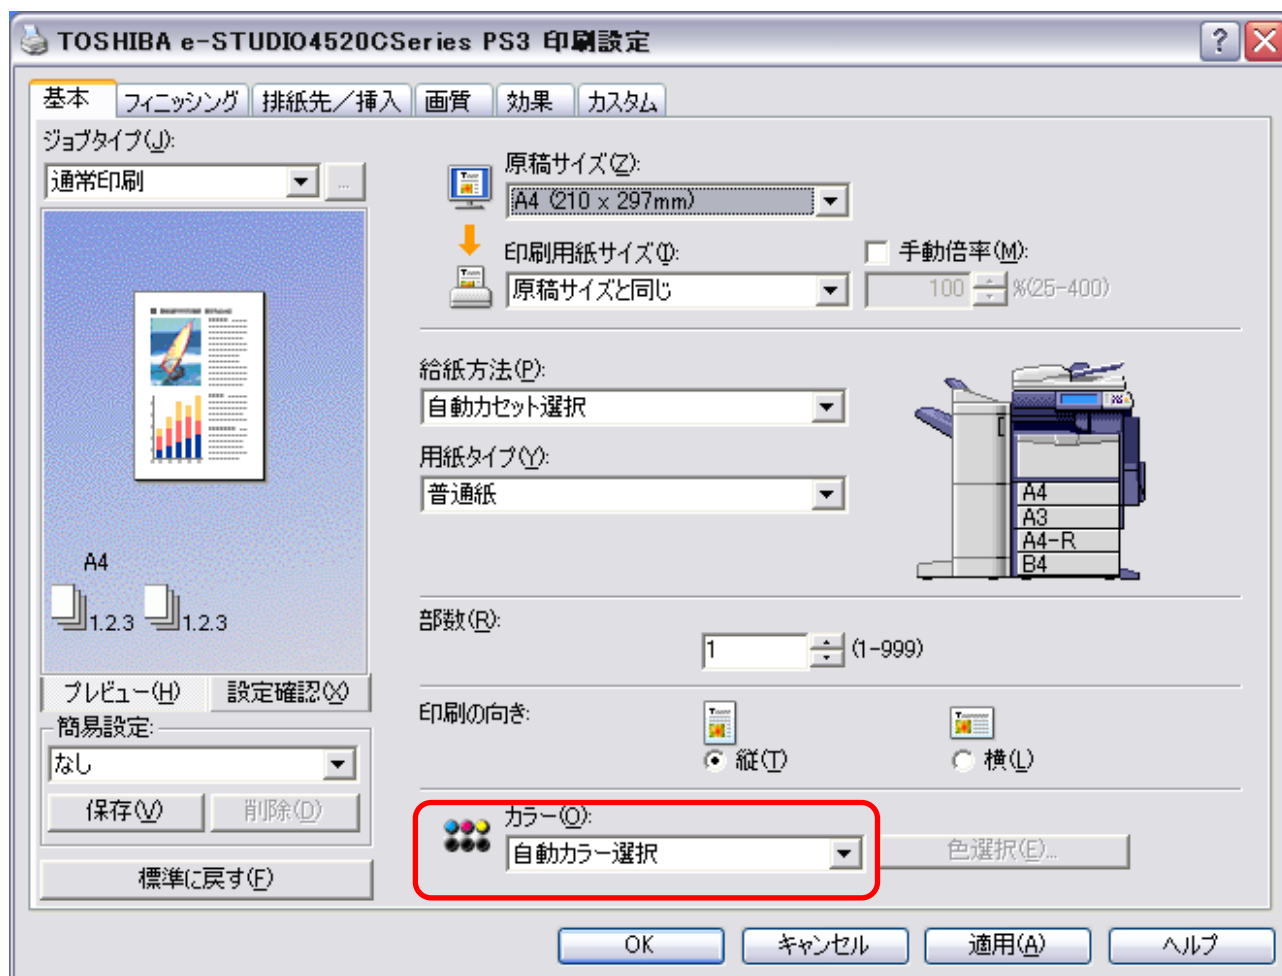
TOSHIBA e-STUDIO4520CSeries PS3 印刷設定

?

基本 フィニッシング 排紙先／挿入 画質 効果 カスタム

ジョブタイプ(J):
通常印刷

A4
1.2.3 1.2.3

プレビュー(H) 設定確認(X)

簡易設定:
なし
保存(V) 削除(D)

標準に戻す(F)

原稿サイズ(Z):
A4 (210 x 297mm)

印刷用紙サイズ(I):
原稿サイズと同じ

手動倍率(M):
100 %(25-400)

給紙方法(P):
自動カセット選択

用紙タイプ(Y):
普通紙

A4
A3
A4-R
B4

部数(R):
1 (1-999)

印刷の向き:
縦(T) 横(L)

カラー(O):
自動カラー選択

色選択(E)...

OK キャンセル 適用(A) ヘルプ